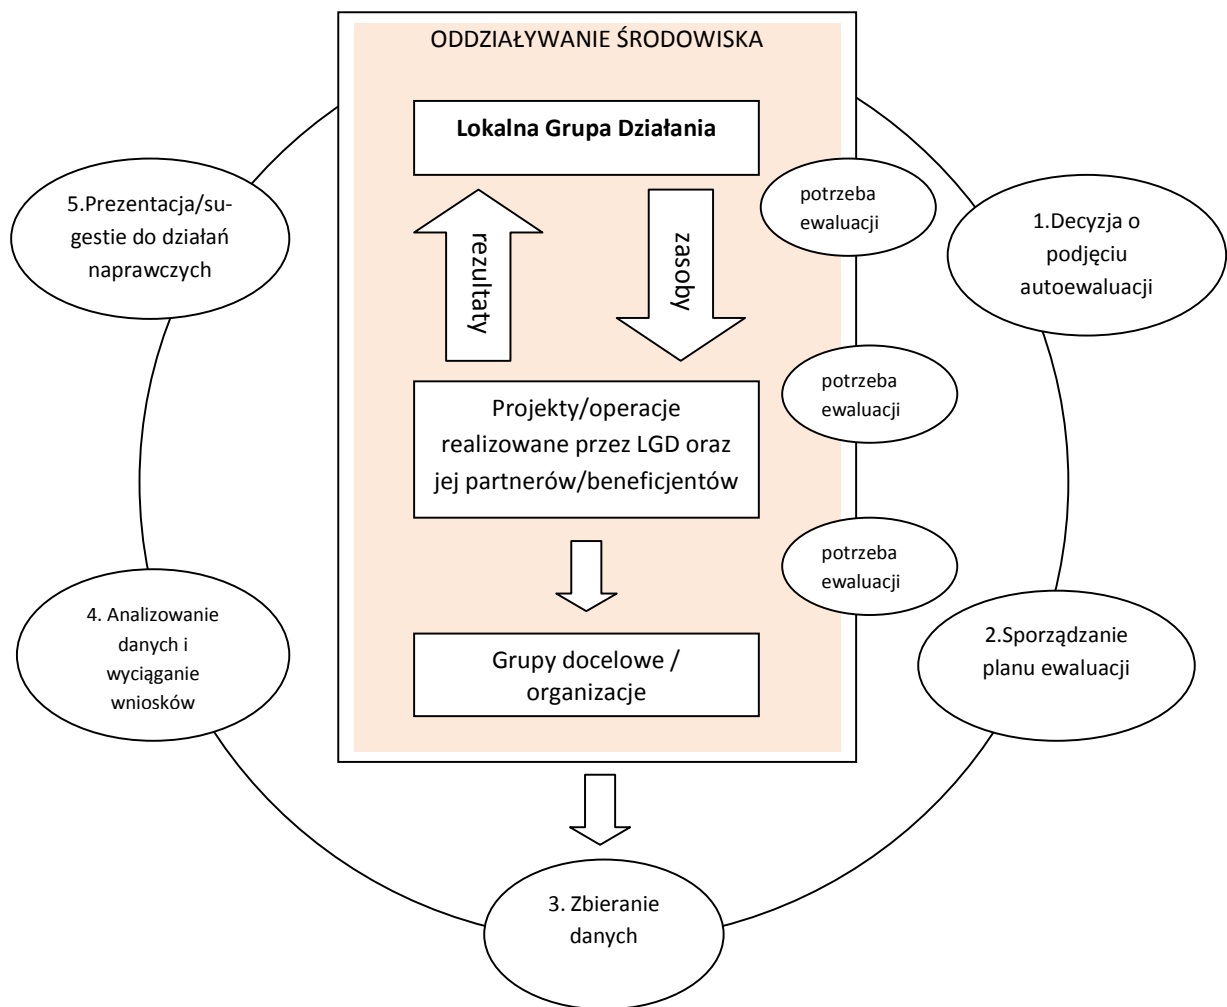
ODDZIAŁYWANIE ŚRODOWISKA

Lokalna Grupa Działania

rezultaty

zasoby

Projekty/operacje realizowane przez LGD oraz jej partnerów/beneficjentów

Grupy docelowe / organizacje

potrzeba ewaluacji

potrzeba ewaluacji

potrzeba ewaluacji

1.Decyzja o podjęciu autoewaluacji

2.Sporządzanie planu ewaluacji

3. Zbieranie danych

4. Analizowanie danych i wyciąganie wniosków

5.Prezentacja/sugestie do działań naprawczych